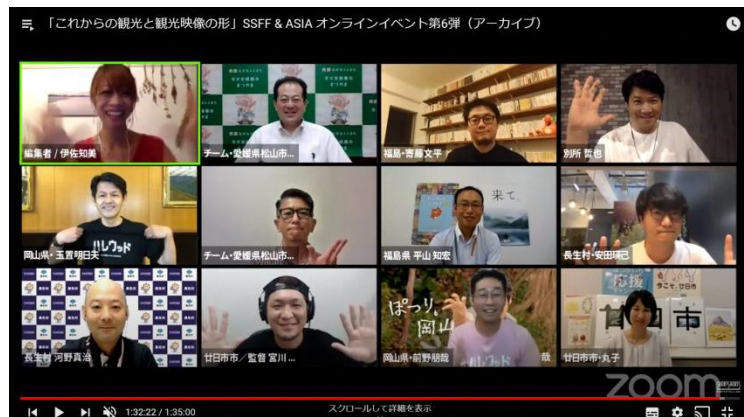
「これからの観光と観光映像の形」SSFF & ASIA オンラインイベント第6弾（アーカイブ）

編集者 / 伊佐知美

チーム・愛媛県松山市...

福島・齊藤文平

別所 哲也

岡山県・玉置明日夫

チーム・愛媛県松山市...

福島県 平山 知宏

来て。

長生村・安田瑛己

長生村 河野真治

廿日市市／監督 宮川...

ぽっ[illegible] 岡山

岡山県・前野朋哉

廿日市市・丸子

応援

廿日市

zoom

1:32:22 / 1:35:00

スクロールして詳細を表示